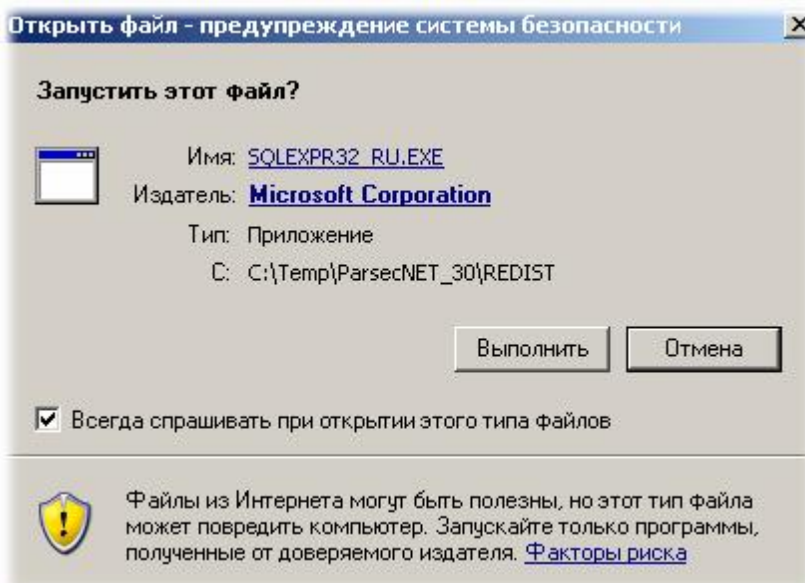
Открыть файл - предупреждение системы безопасности

Запустить этот файл?

Имя: SQLEXPR32_RU.EXE
Издатель: Microsoft Corporation
Тип: Приложение
С: C:\Temp\ParsecNET_30\REDIST

Выполнить
Отмена

Всегда спрашивать при открытии этого типа файлов

Файлы из Интернета могут быть полезны, но этот тип файла может повредить компьютер. Запускайте только программы, полученные от доверяемого издателя. Факторы риска